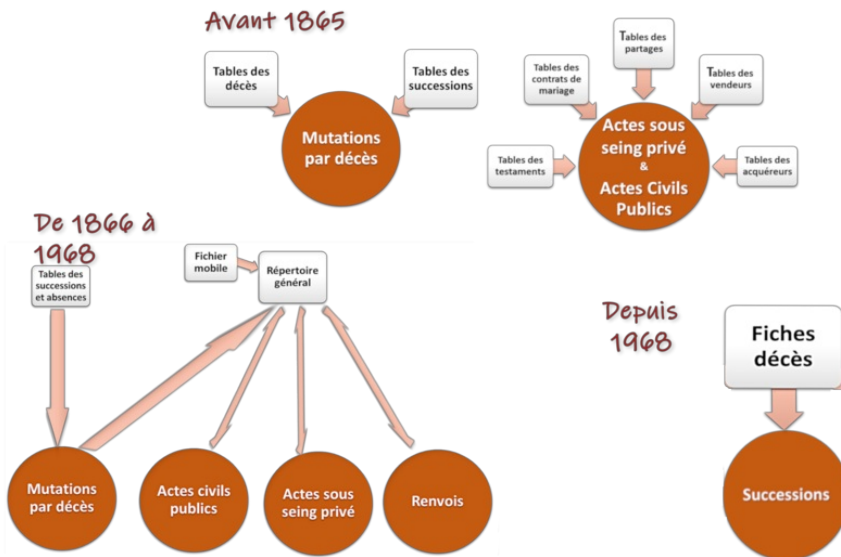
Avant 1865

Tables des décès

Tables des successions

Mutations par décès

Tables des partages

Tables des contrats de mariage

Tables des vendeurs

Tables des testaments

Actes sous seing privé & Actes Civils Publics

Tables des acquéreurs

De 1866 à 1968

Tables des successions et absences

Fichier mobile

Répertoire général

Mutations par décès

Actes civils publics

Actes sous seing privé

Renvois

Depuis 1968

Fiches décès

Successions